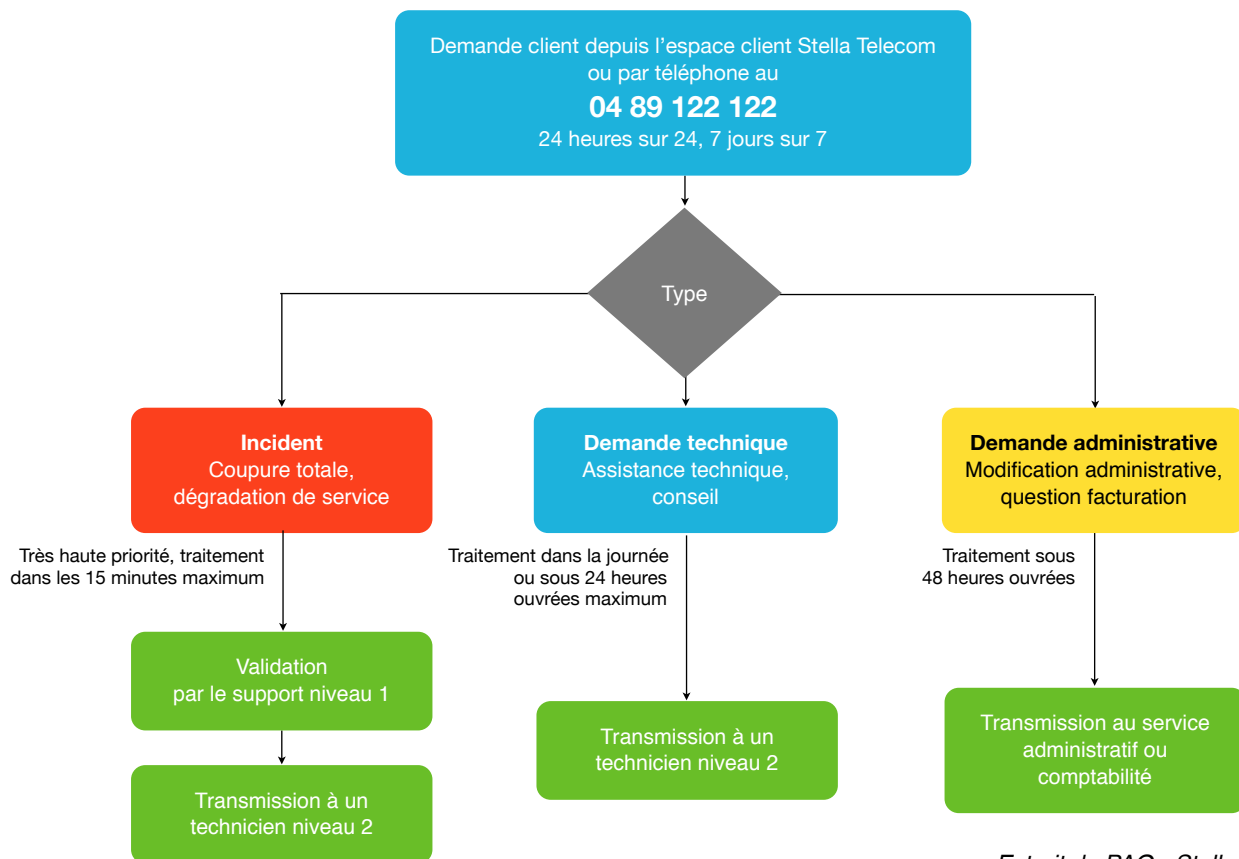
Demande client depuis l’espace client Stella Telecom ou par téléphone au

**04 89 122 122**

24 heures sur 24, 7 jours sur 7

Type

**Incident**
Coupure totale, dégradation de service

Très haute priorité, traitement dans les 15 minutes maximum

Validation par le support niveau 1

Transmission à un technicien niveau 2

**Demande technique**
Assistance technique, conseil

Traitement dans la journée ou sous 24 heures ouvrées maximum

Transmission à un technicien niveau 2

**Demande administrative**
Modification administrative, question facturation

Traitement sous 48 heures ouvrées

Transmission au service administratif ou comptabilité

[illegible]